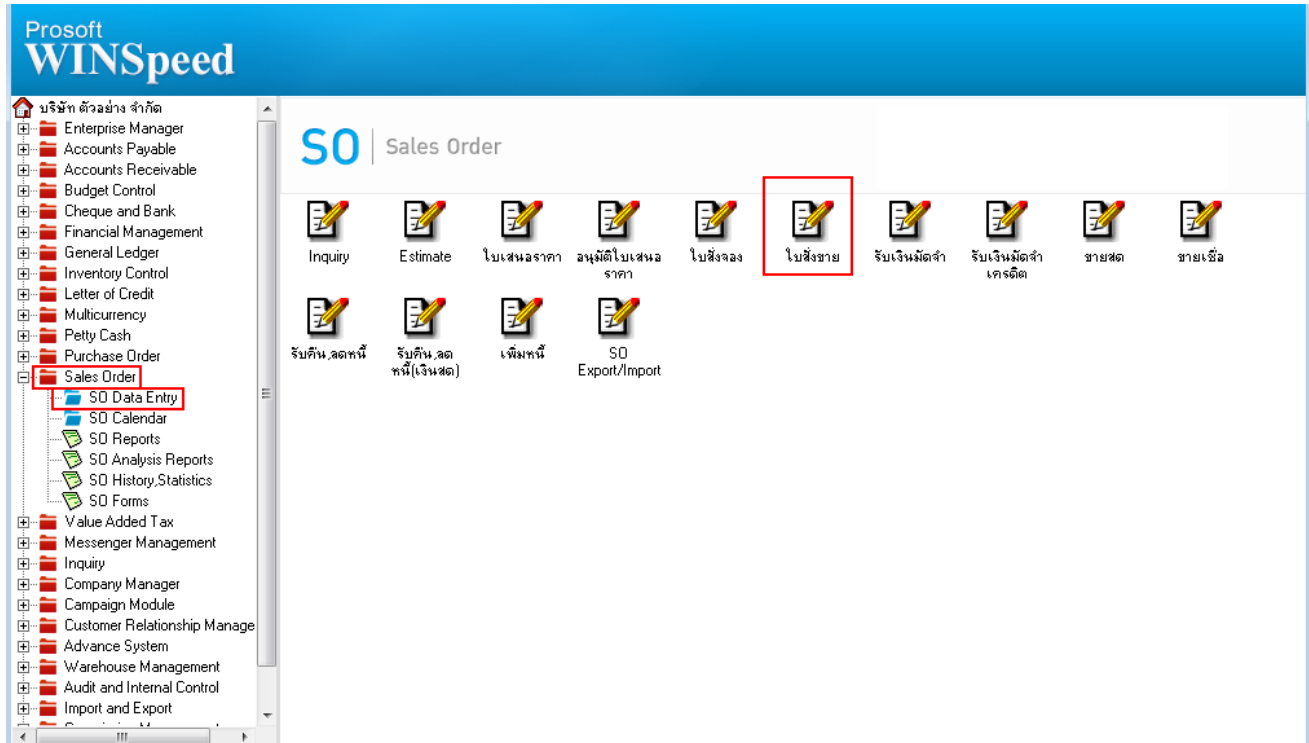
Prosoft
WINSpeed

บริษัท ตัวอย่าง จำกัด
Enterprise Manager
Accounts Payable
Accounts Receivable
Budget Control
Cheque and Bank
Financial Management
General Ledger
Inventory Control
Letter of Credit
Multicurrency
Petty Cash
Purchase Order
Sales Order
SO Data Entry
SO Calendar
SO Reports
SO Analysis Reports
SO History,Statistics
SO Forms
Value Added Tax
Messenger Management
Inquiry
Company Manager
Campaign Module
Customer Relationship Manage
Advance System
Warehouse Management
Audit and Internal Control
Import and Export

SO | Sales Order

Inquiry
Estimate
ใบเสนอราคา
อนุมัติใบเสนอราคา
ใบสั่งจอง
ใบสั่งขาย
รับเงินมัดจำ
รับเงินมัดจำเครดิต
ขายสด
ขายเชื่อ
รับคืน,ลดหนี้
รับคืน,ลดหนี้(เงินสด)
เพิ่มหนี้
SO Export/Import